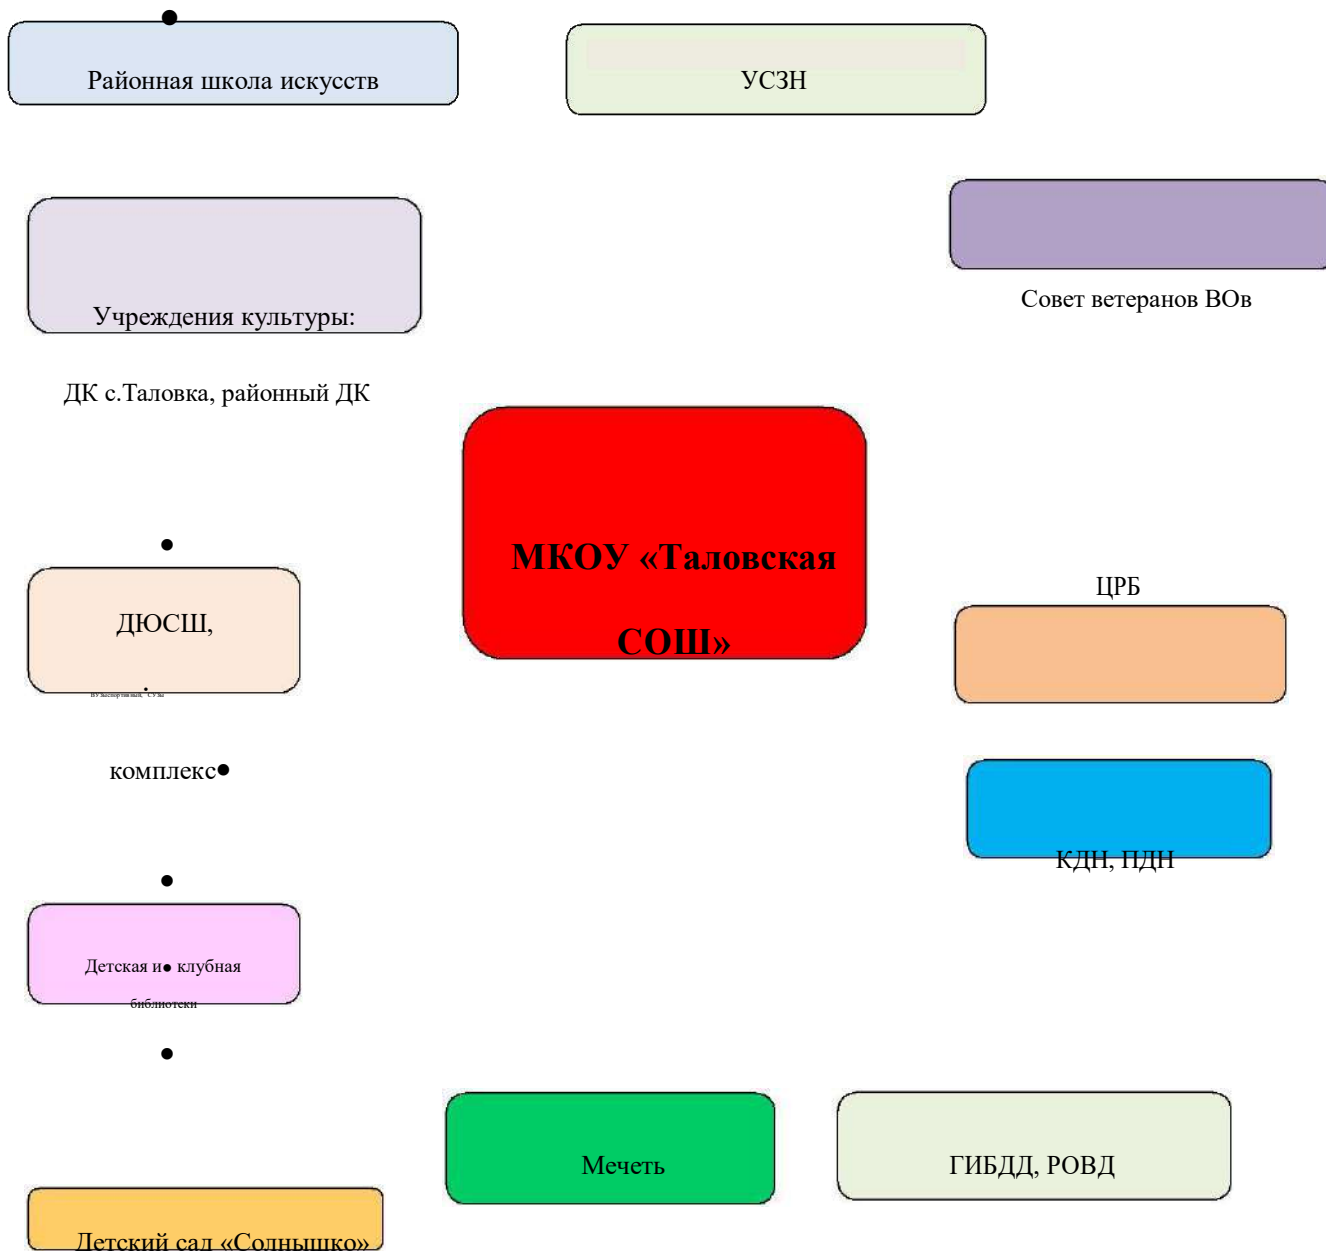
Районная школа искусств

УСЗН

Учреждения культуры:

Совет ветеранов ВОв

ДК с.Таловка, районный ДК

МКОУ «Таловская СОШ»

ЦРБ

ДЮСШ,

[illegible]

комплекс

КДН, ПДН

Детская и клубная

библиотеки

Мечеть

ГИБДД, РОВД

Детский сад «Солнышко»